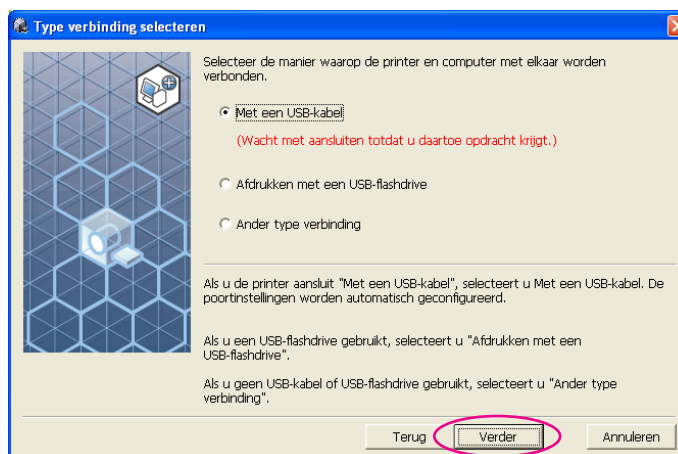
Type verbinding selecteren

Selecteer de manier waarop de printer en computer met elkaar worden verbonden.

Met een USB-kabel

(Wacht met aansluiten totdat u daartoe opdracht krijgt.)

Afdrukken met een USB-flashdrive

Ander type verbinding

Als u de printer aansluit "Met een USB-kabel", selecteert u Met een USB-kabel. De poortinstellingen worden automatisch geconfigureerd.

Als u een USB-flashdrive gebruikt, selecteert u "Afdrukken met een USB-flashdrive".

Als u geen USB-kabel of USB-flashdrive gebruikt, selecteert u "Ander type verbinding".

Terug | Verder | Annuleren